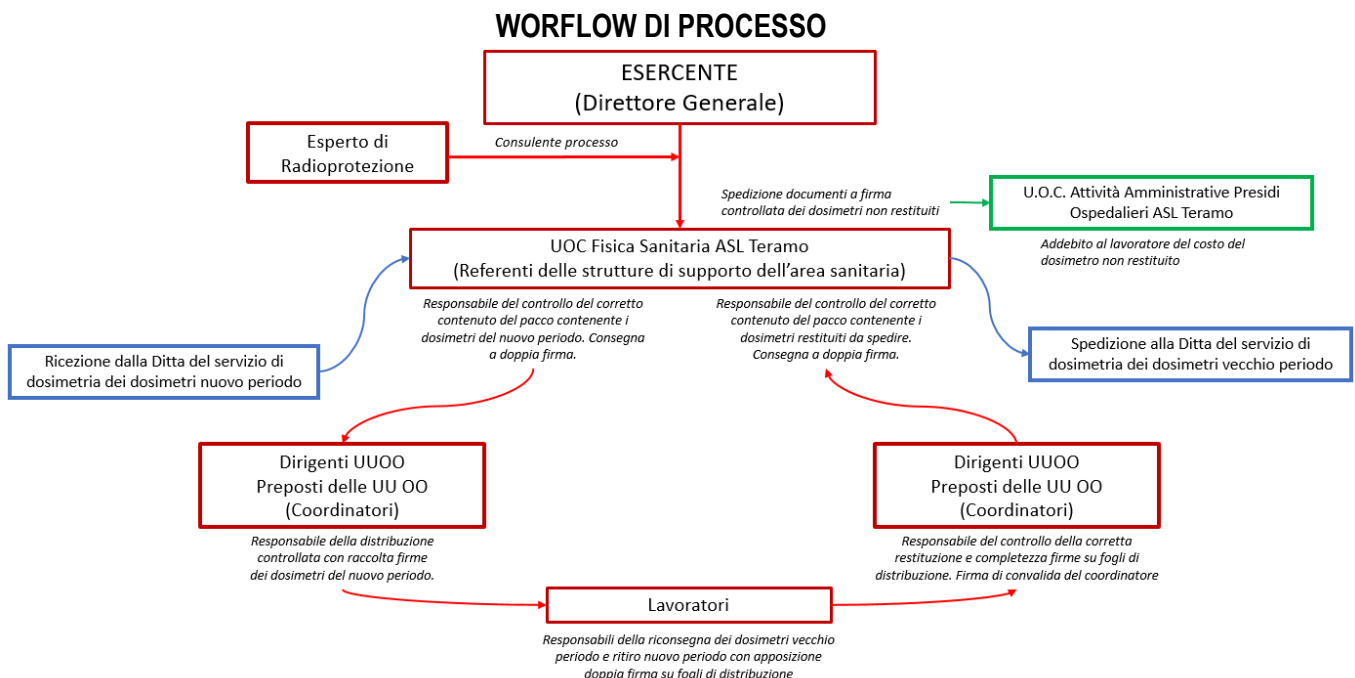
WORFLOW DI PROCESSO

ESERCENTE
(Direttore Generale)

Esperto di Radioprotezione

Consulente processo

Spedizione documenti a firma controllata dei dosimetri non restituiti

U.O.C. Attività Amministrative Presidi Ospedalieri ASL Teramo

Addebito al lavoratore del costo del dosimetro non restituito

UOC Fisica Sanitaria ASL Teramo
(Referenti delle strutture di supporto dell'area sanitaria)

Responsabile del controllo del corretto contenuto del pacco contenente i dosimetri del nuovo periodo. Consegna a doppia firma.

Responsabile del controllo del corretto contenuto del pacco contenente i dosimetri restituiti da spedire. Consegna a doppia firma.

Ricezione dalla Ditta del servizio di dosimetria dei dosimetri nuovo periodo

Spedizione alla Ditta del servizio di dosimetria dei dosimetri vecchio periodo

Dirigenti UUOO
Preposti delle UU OO
(Coordinatori)

Dirigenti UUOO
Preposti delle UU OO
(Coordinatori)

Responsabile della distribuzione controllata con raccolta firme dei dosimetri del nuovo periodo.

Responsabile del controllo della corretta restituzione e completezza firme su fogli di distribuzione. Firma di convalida del coordinatore

Lavoratori

Responsabili della riconsegna dei dosimetri vecchio periodo e ritiro nuovo periodo con apposizione doppia firma su fogli di distribuzione